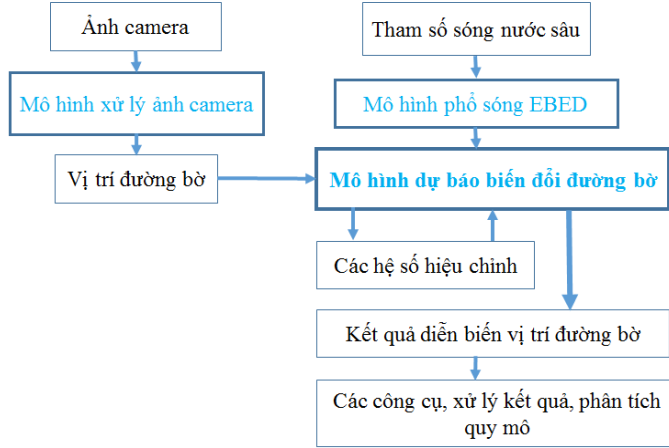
Ảnh camera

Mô hình xử lý ảnh camera

Vị trí đường bờ

Tham số sóng nước sâu

Mô hình phổ sóng EBED

Mô hình dự báo biến đổi đường bờ

Các hệ số hiệu chỉnh

Kết quả diễn biến vị trí đường bờ

Các công cụ, xử lý kết quả, phân tích quy mô